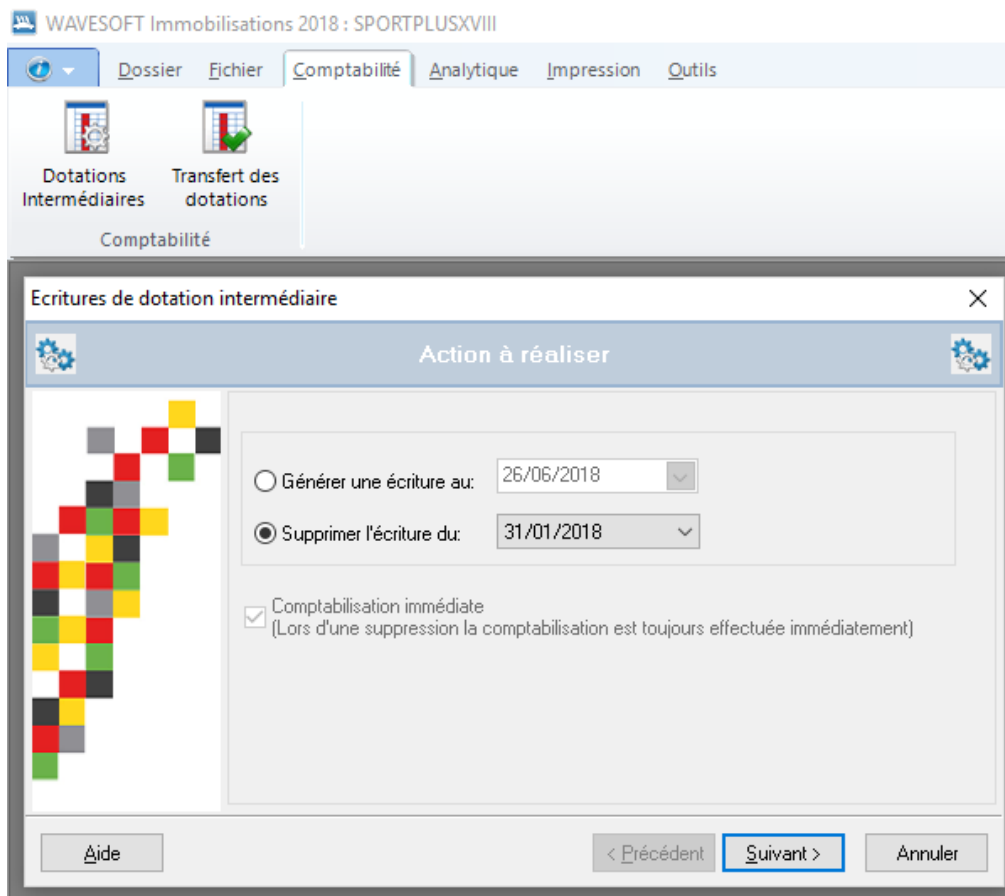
WAVESOFT Immobilisations 2018 : SPORTPLUSXVIII

Dossier Fichier Comptabilité Analytique Impression Outils

Dotations Intermédiaires

Transfert des dotations

Comptabilité

Ecritures de dotation intermédiaire

×

Action à réaliser

Générer une écriture au: 26/06/2018

Supprimer l'écriture du: 31/01/2018

Comptabilisation immédiate
(Lors d'une suppression la comptabilisation est toujours effectuée immédiatement)

Aide

< Précédent

Suivant >

Annuler